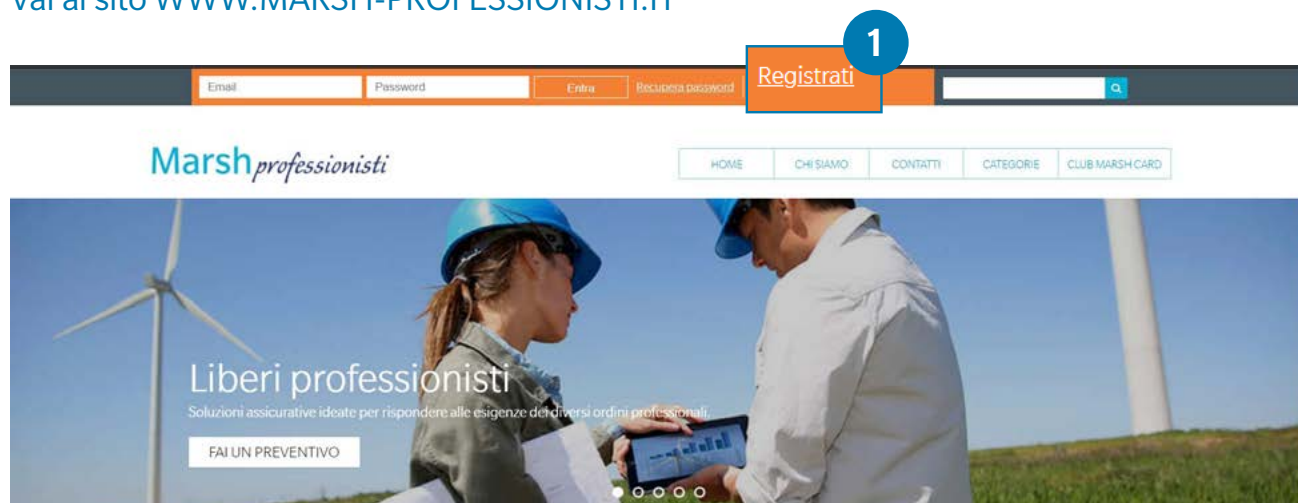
Vai al sito WWW.MARSH-PROFESSIONISTI.IT

Email
Password
Entra
Recupera password
1
Registrati

Marsh professionisti

HOME
CHI SIAMO
CONTATTI
CATEGORIE
CLUB MARSH CARD

Liberi professionisti
Soluzioni assicurative ideate per rispondere alle esigenze dei diversi ordini professionali.
FAI UN PREVENTIVO